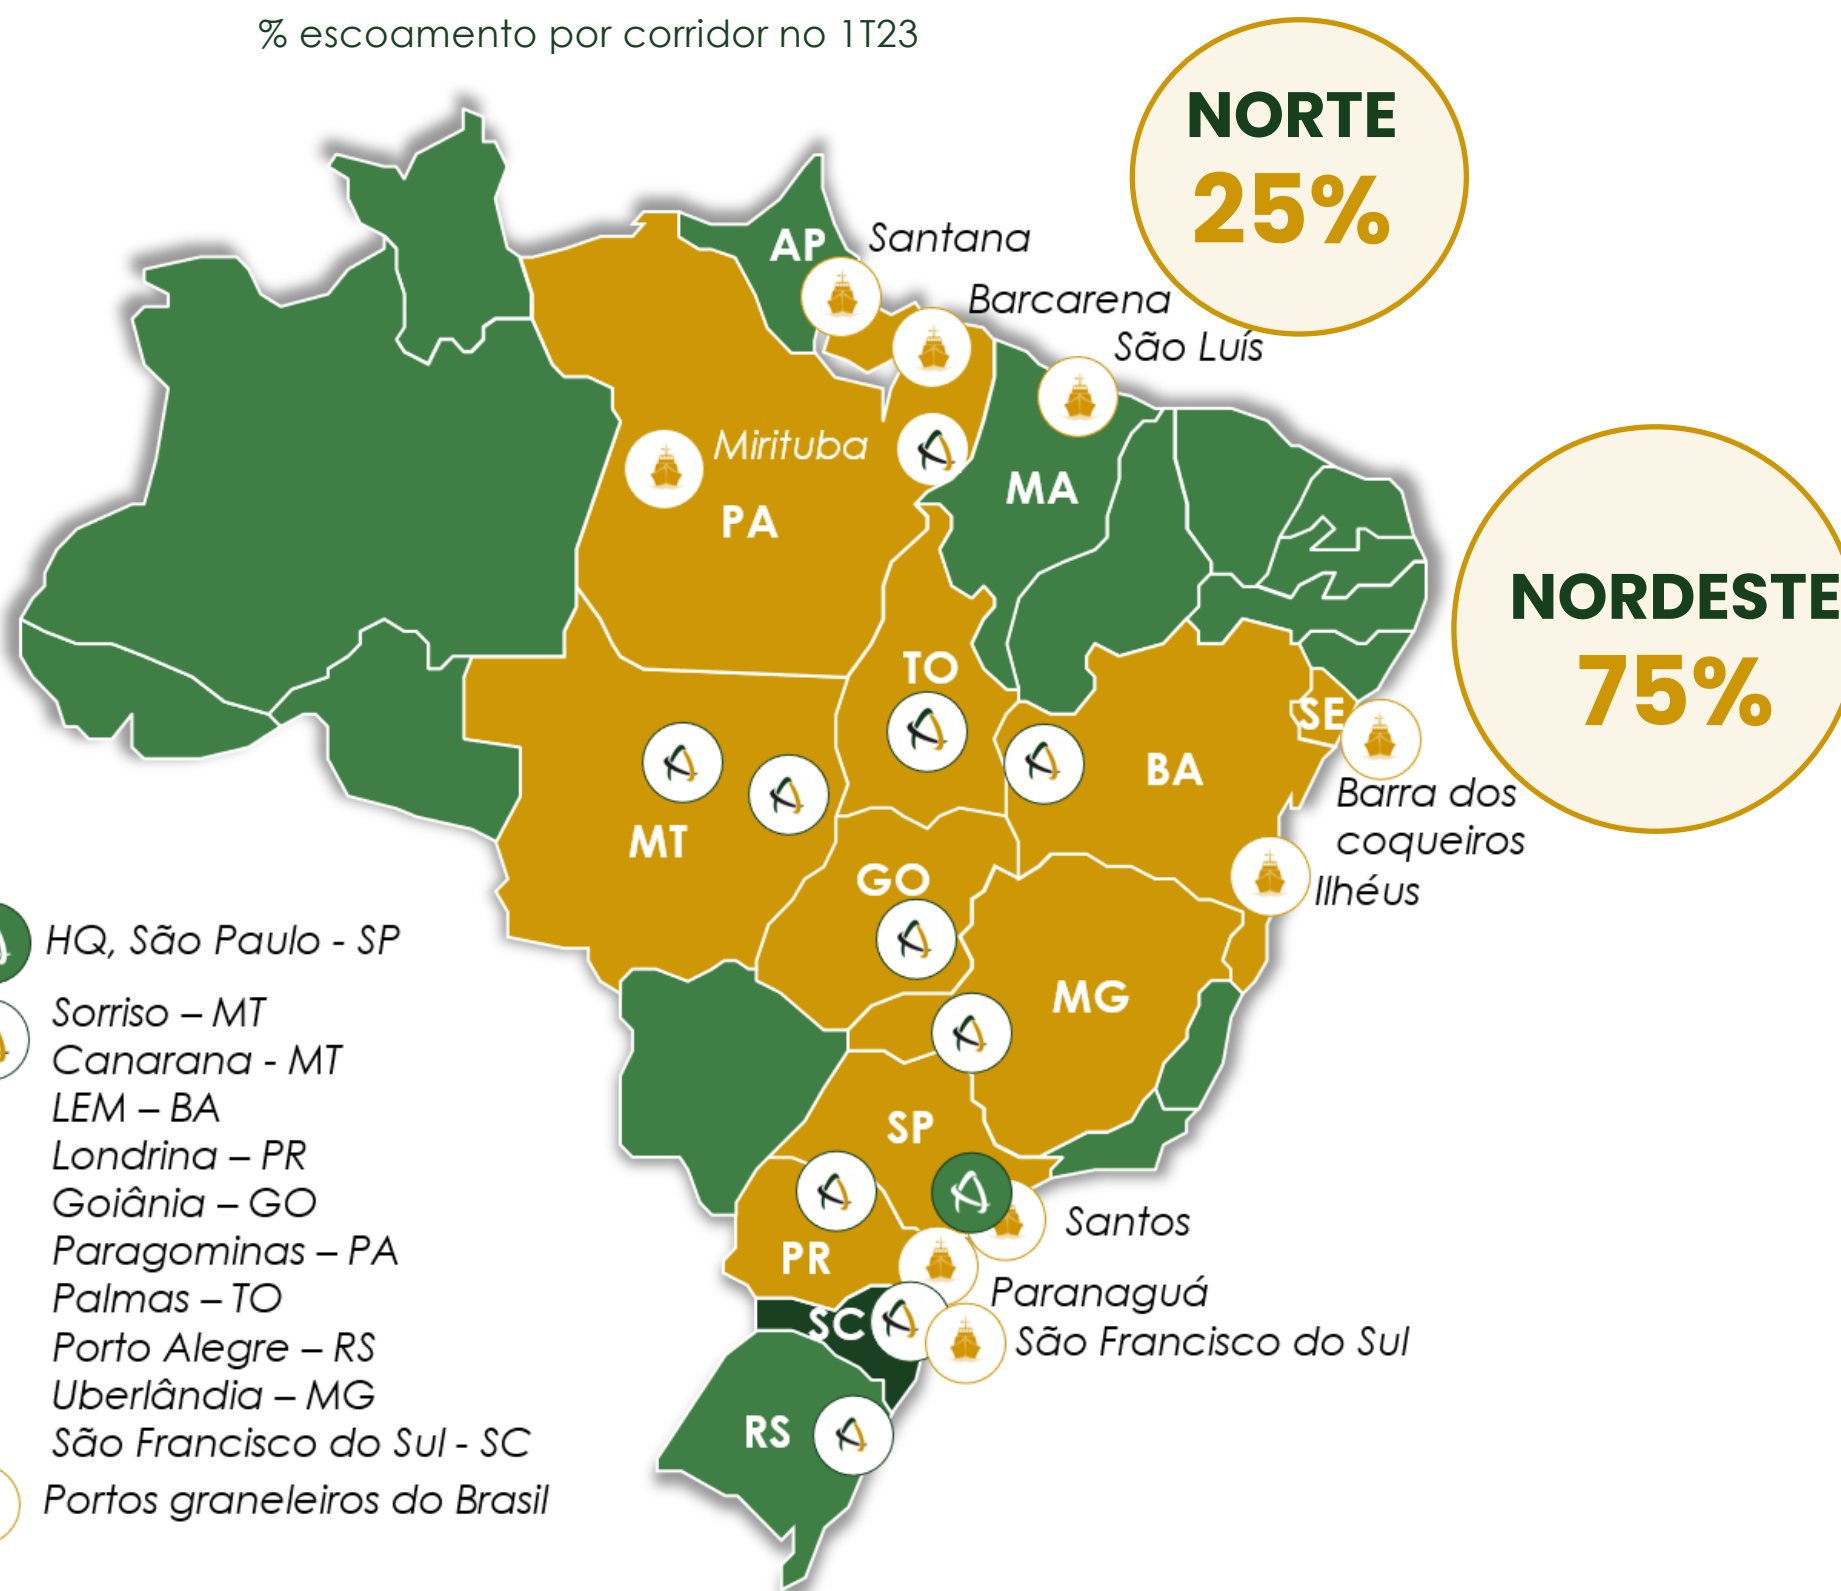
% escoamento por corridor no 1T23

NORTE
25%

NORDESTE
75%

AP
Santana
Barcarena
São Luís
Mirituba
PA
MA
TO
SE
BA
Barra dos coqueiros
Ilhéus
MT
GO
MG
SP
Santos
PR
Paranaguá
SC
São Francisco do Sul
RS

HQ, São Paulo - SP

Sorriso – MT
Canarana - MT
LEM – BA
Londrina – PR
Goiânia – GO
Paragominas – PA
Palmas – TO
Porto Alegre – RS
Uberlândia – MG
São Francisco do Sul - SC

Portos graneleiros do Brasil